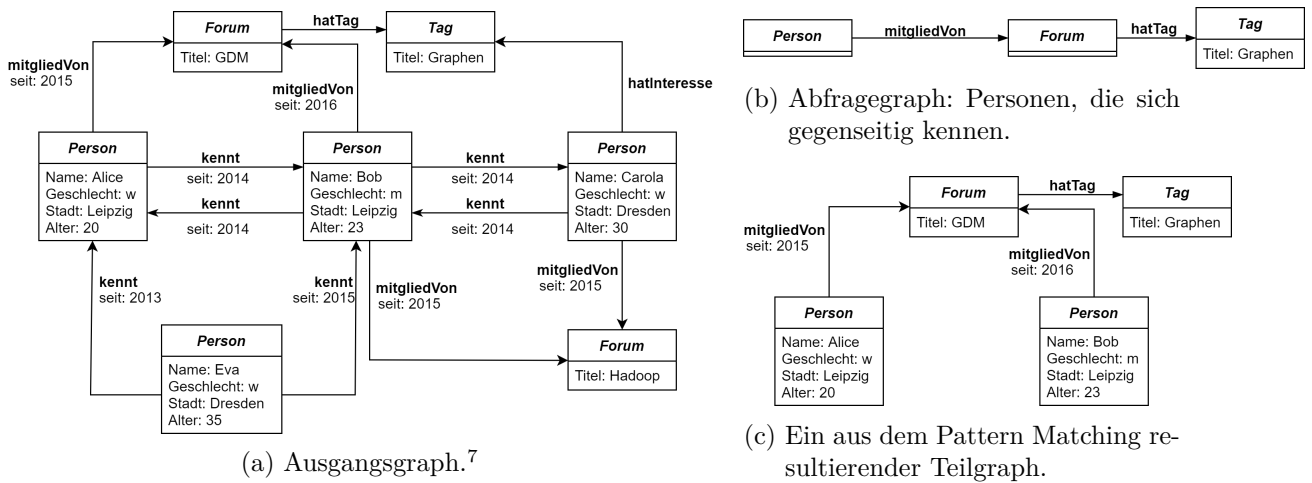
Forum
Titel: GDM

hatTag

Tag
Titel: Graphen

mitgliedVon
seit: 2015

mitgliedVon
seit: 2016

hatInteresse

Person
Name: Alice
Geschlecht: w
Stadt: Leipzig
Alter: 20

kennt
seit: 2014

kennt
seit: 2014

Person
Name: Bob
Geschlecht: m
Stadt: Leipzig
Alter: 23

kennt
seit: 2014

kennt
seit: 2014

Person
Name: Carola
Geschlecht: w
Stadt: Dresden
Alter: 30

kennt
seit: 2013

kennt
seit: 2015

mitgliedVon
seit: 2015

mitgliedVon
seit: 2015

Person
Name: Eva
Geschlecht: w
Stadt: Dresden
Alter: 35

Forum
Titel: Hadoop

(a) Ausgangsgraph.$^7$

Person
mitgliedVon
Forum
hatTag
Tag
Titel: Graphen

(b) Abfragegraph: Personen, die sich gegenseitig kennen.

Forum
Titel: GDM
hatTag
Tag
Titel: Graphen

mitgliedVon
seit: 2015

mitgliedVon
seit: 2016

Person
Name: Alice
Geschlecht: w
Stadt: Leipzig
Alter: 20

Person
Name: Bob
Geschlecht: m
Stadt: Leipzig
Alter: 23

(c) Ein aus dem Pattern Matching resultierender Teilgraph.